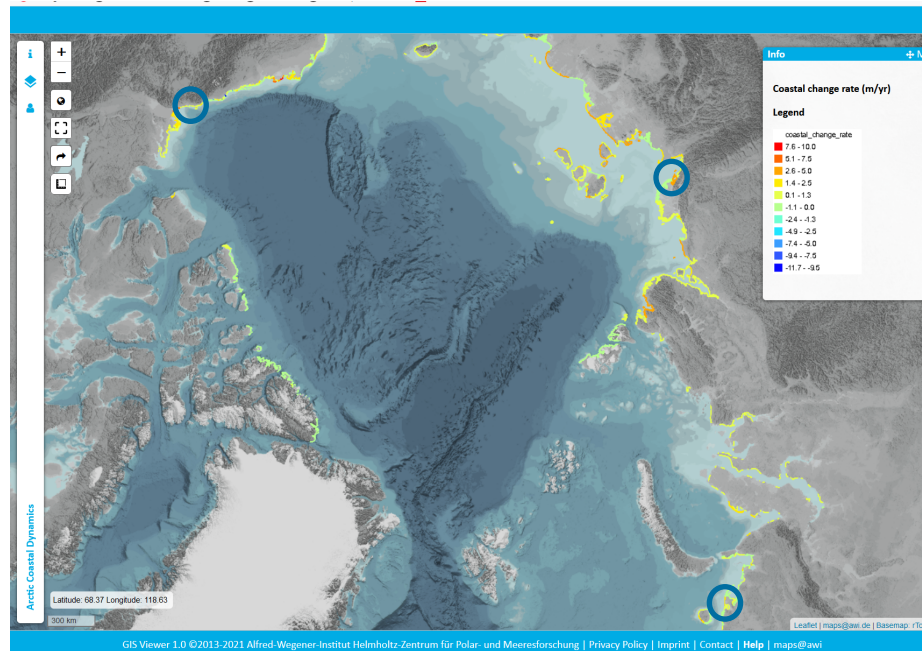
i

+
−

Arctic Coastal Dynamics

Info
+ M

Coastal change rate (m/yr)

Legend

coastal_change_rate
7.6 - 10.0
5.1 - 7.5
2.6 - 5.0
1.4 - 2.5
0.1 - 1.3
-1.1 - 0.0
-2.4 - -1.3
-4.9 - -2.5
-7.4 - -5.0
-9.4 - -7.5
-11.7 - -9.5

Latitude: 68.37 Longitude: 118.63

300 km

Leaflet | maps@awi.de | Basemap: ©To

GIS Viewer 1.0 ©2013-2021 Alfred-Wegener-Institut Helmholtz-Zentrum für Polar- und Meeresforschung | Privacy Policy | Imprint | Contact | Help | maps@awi